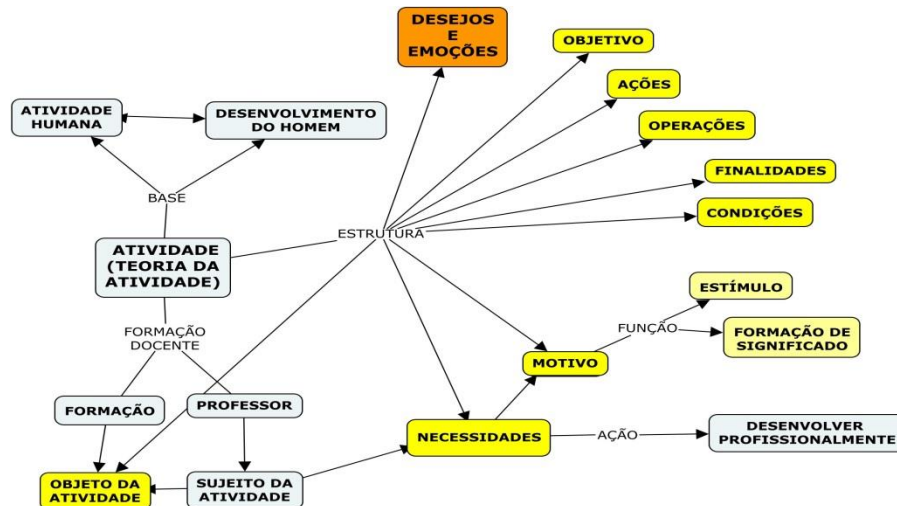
DESEJOS E EMOÇÕES

OBJETIVO

AÇÕES

OPERAÇÕES

FINALIDADES

CONDIÇÕES

ATIVIDADE HUMANA

DESENVOLVIMENTO DO HOMEM

BASE

ESTRUTURA

ATIVIDADE (TEORIA DA ATIVIDADE)

ESTÍMULO

FORMAÇÃO DOCENTE

FUNÇÃO

FORMAÇÃO DE SIGNIFICADO

MOTIVO

FORMAÇÃO

PROFESSOR

NECESSIDADES

AÇÃO

DESENVOLVER PROFISSIONALMENTE

OBJETO DA ATIVIDADE

SUJEITO DA ATIVIDADE